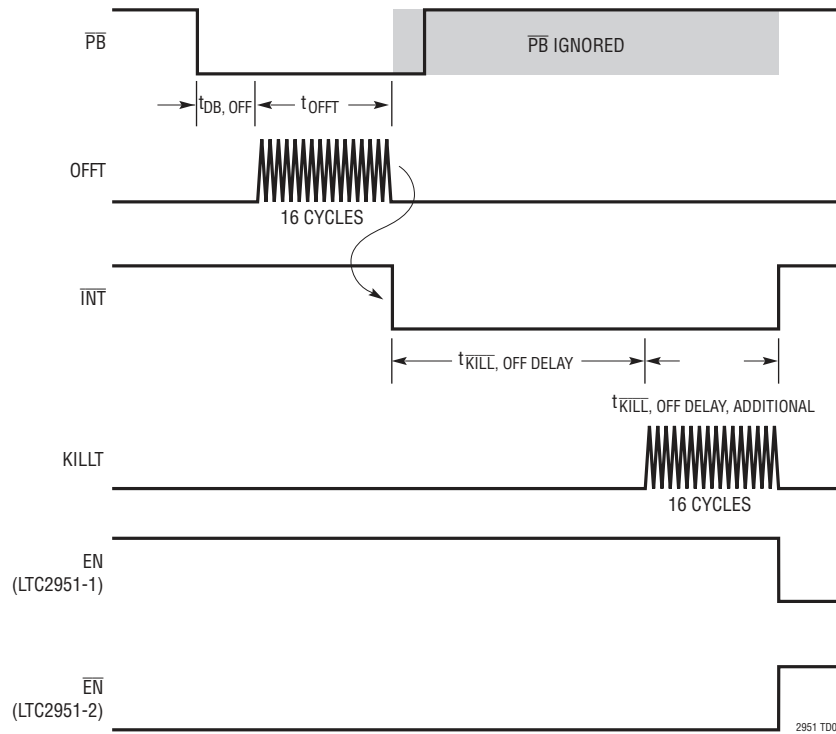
$\overline{PB}$

$\overline{PB}$ IGNORED

$t_{DB,\ OFF}$ $t_{OFFT}$

OFFT

16 CYCLES

$\overline{INT}$

$t_{\overline{KILL},\ OFF\ DELAY}$

$t_{\overline{KILL},\ OFF\ DELAY,\ ADDITIONAL}$

KILLT

16 CYCLES

EN (LTC2951-1)

$\overline{EN}$ (LTC2951-2)

2951 TD0